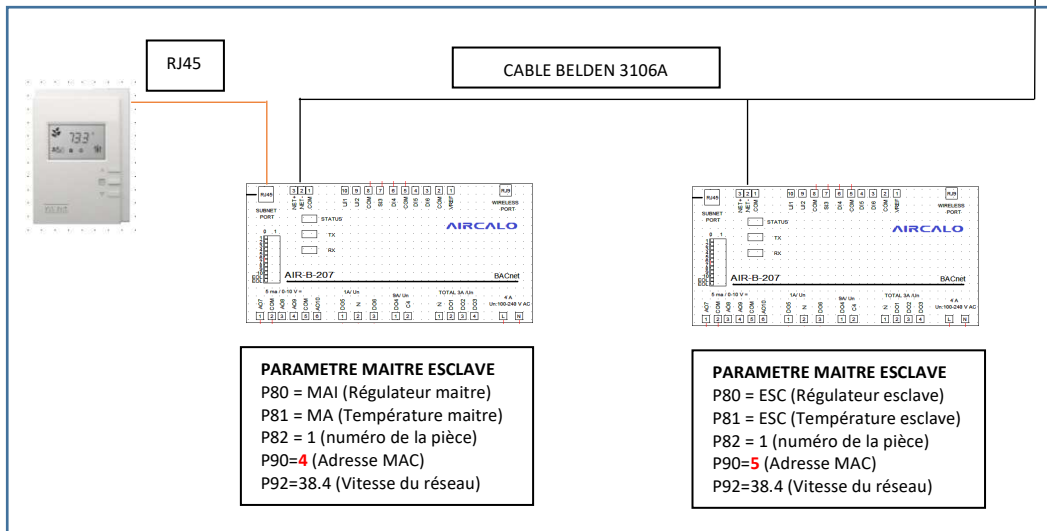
RJ45

CABLE BELDEN 3106A

73.3

RJ45
SUBNET PORT
NET+ NET- COM
3 2 1
STATUS
TX
RX
AIRCALO
AIR-B-207
BACnet
WIRELESS PORT

RJ45
SUBNET PORT
NET+ NET- COM
3 2 1
STATUS
TX
RX
AIRCALO
AIR-B-207
BACnet
WIRELESS PORT

PARAMETRE MAITRE ESCLAVE
P80 = MAI (Régulateur maitre)
P81 = MA (Température maitre)
P82 = 1 (numéro de la pièce)
P90=4 (Adresse MAC)
P92=38.4 (Vitesse du réseau)

PARAMETRE MAITRE ESCLAVE
P80 = ESC (Régulateur esclave)
P81 = ESC (Température esclave)
P82 = 1 (numéro de la pièce)
P90=5 (Adresse MAC)
P92=38.4 (Vitesse du réseau)